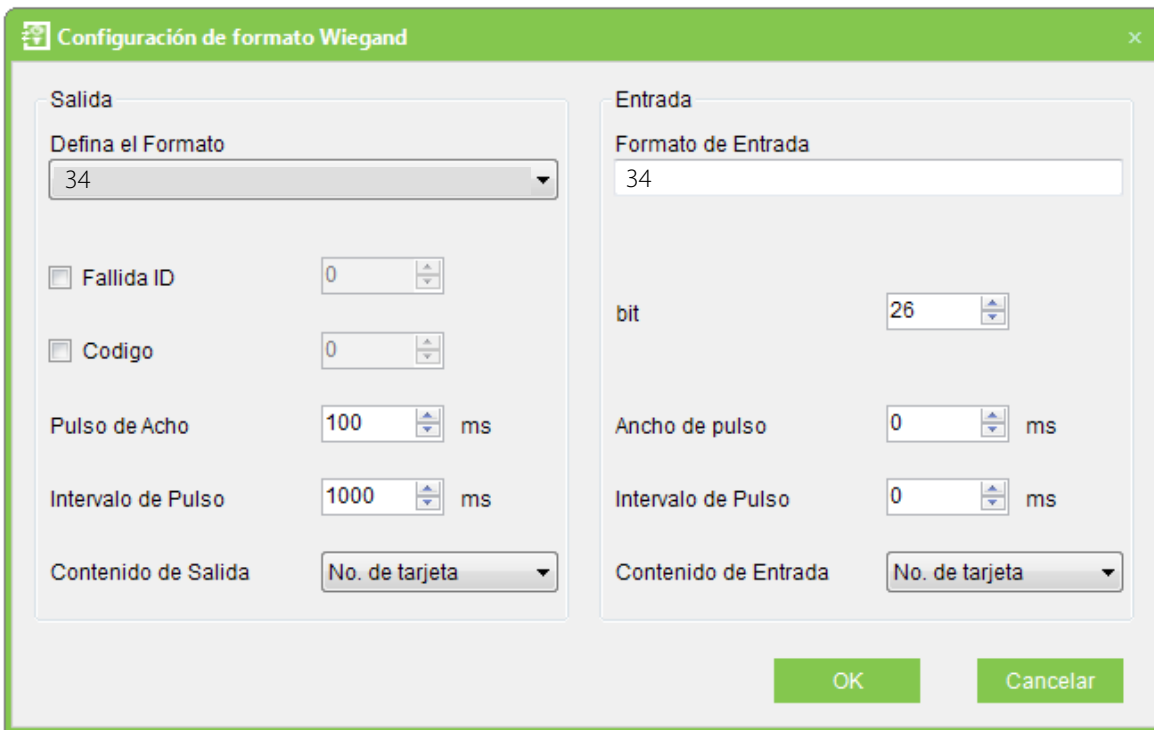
Configuración de formato Wiegand
×

Salida
Defina el Formato
34
Fallida ID 0
Codigo 0
Pulso de Acho 100 ms
Intervalo de Pulso 1000 ms
Contenido de Salida No. de tarjeta

Entrada
Formato de Entrada
34
bit 26
Ancho de pulso 0 ms
Intervalo de Pulso 0 ms
Contenido de Entrada No. de tarjeta

OK
Cancelar